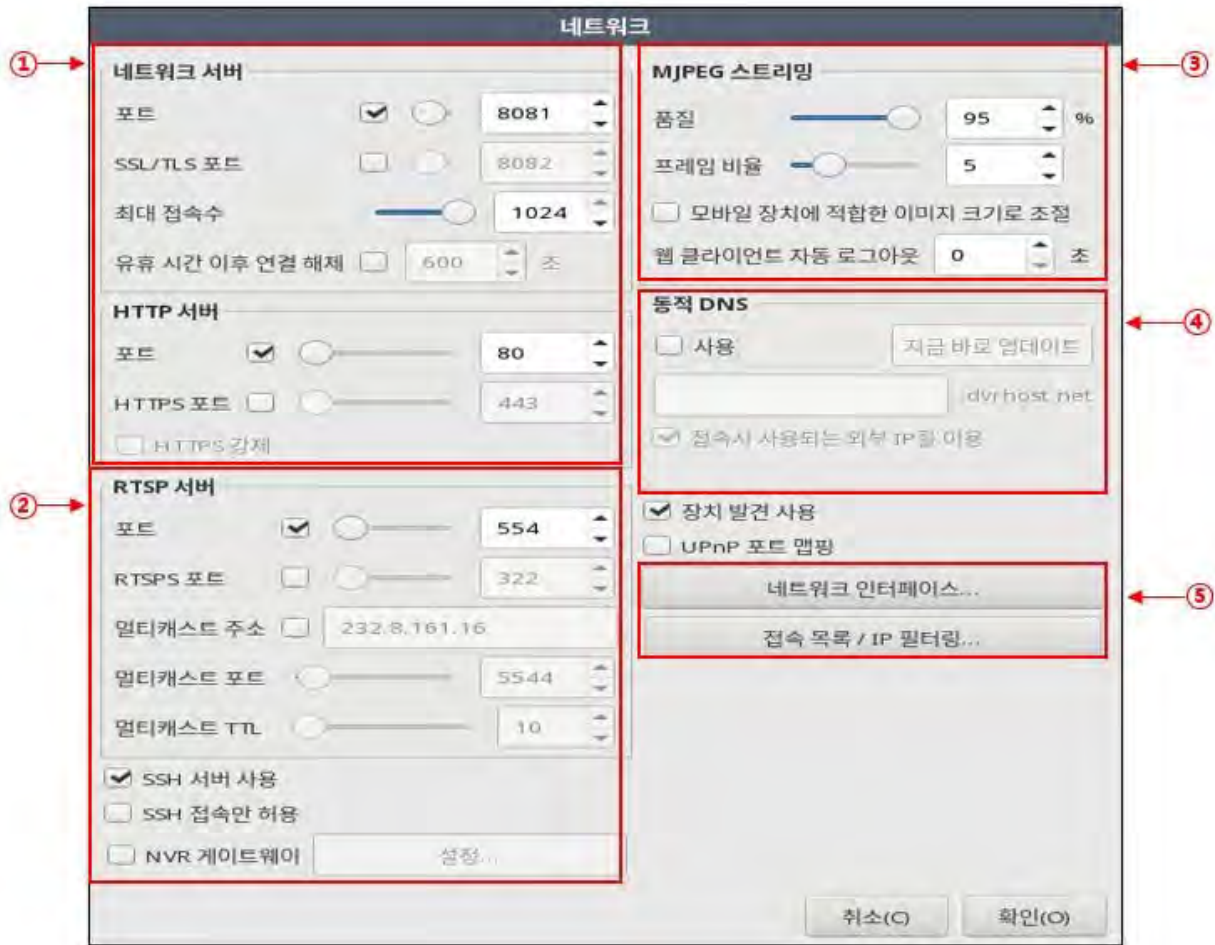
네트워크

①

네트워크 서버

포트 8081

SSL/TLS 포트 8082

최대 접속수 1024

유휴 시간 이후 연결 해제 600 초

HTTP 서버

포트 80

HTTPS 포트 443

HTTPS 강제

②

RTSP 서버

포트 554

RTSPS 포트 322

멀티캐스트 주소 232.8.161.16

멀티캐스트 포트 5544

멀티캐스트 TTL 10

SSH 서버 사용

SSH 접속만 허용

NVR 게이트웨이 설정...

③

MJPEG 스트리밍

품질 95 %

프레임 비율 5

모바일 장치에 적합한 이미지 크기로 조절

웹 클라이언트 자동 로그아웃 0 초

④

동적 DNS

사용 지금 바로 업데이트

dvrhost.net

접속시 사용되는 외부 IP를 이용

장치 발견 사용

UPnP 포트 맵핑

⑤

네트워크 인터페이스...

접속 목록 / IP 필터링...

취소(C) 확인(O)